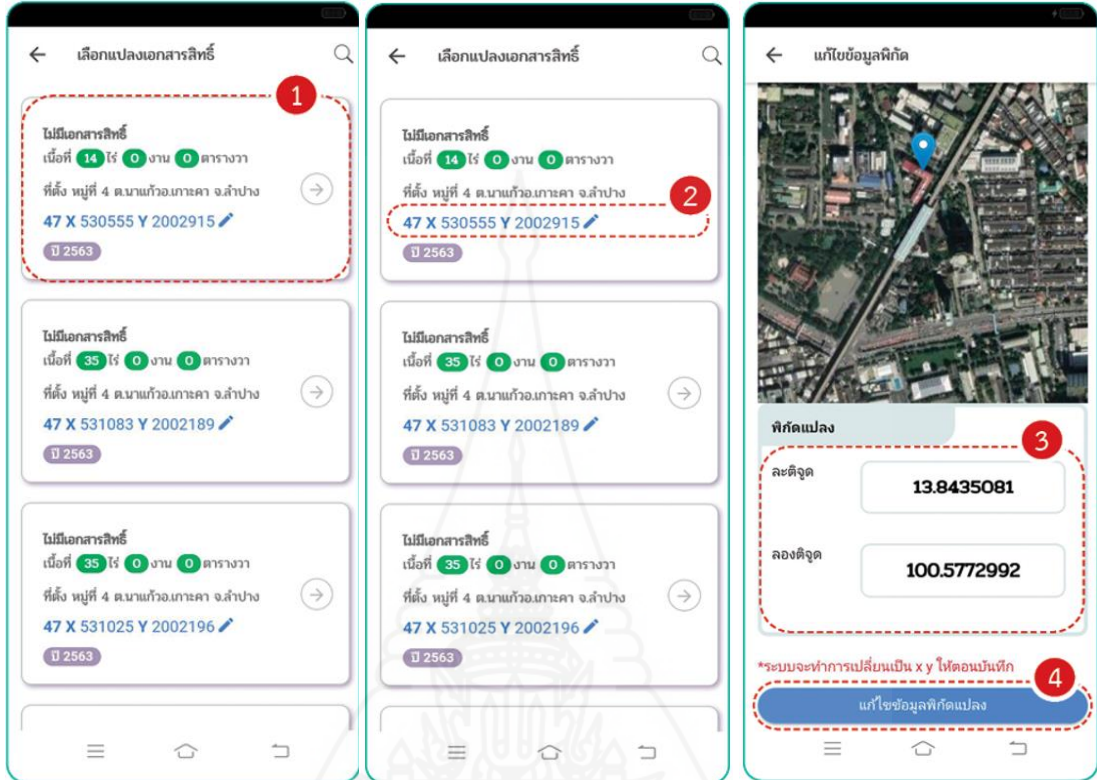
เลือกแปลงเอกสารสิทธิ์

1

ไม่มีเอกสารสิทธิ์
เนื้อที่ 14 ไร่ 0 งาน 0 ตารางวา
ที่ตั้ง หมู่ที่ 4 ต.นาแก้วอ.เกาะคา จ.ลำปาง
47 X 530555 Y 2002915
ปี 2563

ไม่มีเอกสารสิทธิ์
เนื้อที่ 35 ไร่ 0 งาน 0 ตารางวา
ที่ตั้ง หมู่ที่ 4 ต.นาแก้วอ.เกาะคา จ.ลำปาง
47 X 531083 Y 2002189
ปี 2563

ไม่มีเอกสารสิทธิ์
เนื้อที่ 35 ไร่ 0 งาน 0 ตารางวา
ที่ตั้ง หมู่ที่ 4 ต.นาแก้วอ.เกาะคา จ.ลำปาง
47 X 531025 Y 2002196
ปี 2563

เลือกแปลงเอกสารสิทธิ์

ไม่มีเอกสารสิทธิ์
เนื้อที่ 14 ไร่ 0 งาน 0 ตารางวา
ที่ตั้ง หมู่ที่ 4 ต.นาแก้วอ.เกาะคา จ.ลำปาง

2

47 X 530555 Y 2002915
ปี 2563

ไม่มีเอกสารสิทธิ์
เนื้อที่ 35 ไร่ 0 งาน 0 ตารางวา
ที่ตั้ง หมู่ที่ 4 ต.นาแก้วอ.เกาะคา จ.ลำปาง
47 X 531083 Y 2002189
ปี 2563

ไม่มีเอกสารสิทธิ์
เนื้อที่ 35 ไร่ 0 งาน 0 ตารางวา
ที่ตั้ง หมู่ที่ 4 ต.นาแก้วอ.เกาะคา จ.ลำปาง
47 X 531025 Y 2002196
ปี 2563

แก้ไขข้อมูลพิกัด

พิกัดแปลง

3

ละติจูด 13.8435081
ลองติจูด 100.5772992

*ระบบจะทำการเปลี่ยนเป็น x y ให้ตอนบันทึก

4

แก้ไขข้อมูลพิกัดแปลง